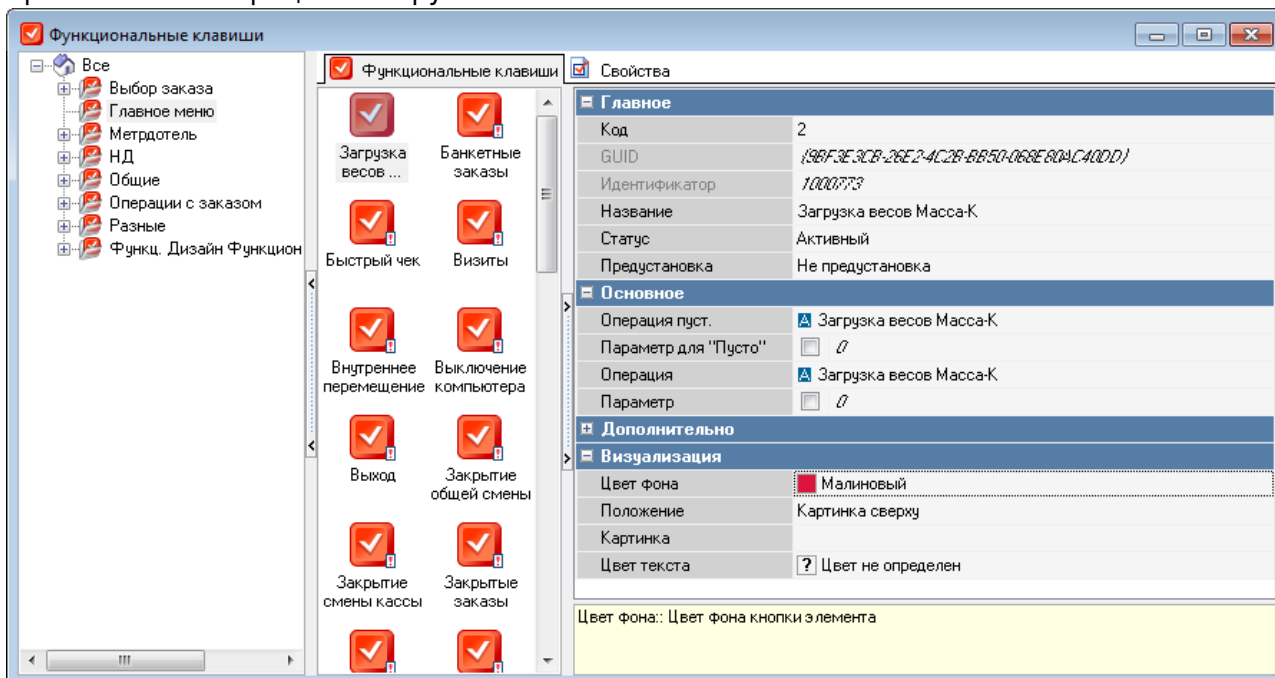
Функциональные клавиши

Все
Выбор заказа
Главное меню
Метрдотель
НД
Общие
Операции с заказом
Разные
Функц. Дизайн Функцион

Функциональные клавиши | Свойства

Загрузка весов ...
Банкетные заказы
Быстрый чек
Визиты
Внутреннее перемещение
Выключение компьютера
Выход
Закрытие общей смены
Закрытие смены кассы
Закрытые заказы

| Главное | |
|---|---|
| Код | 2 |
| GUID | {9BF3E3CB-26E2-4C2B-BB50-068E80AC40DD} |
| Идентификатор | 1000773 |
| Название | Загрузка весов Масса-К |
| Статус | Активный |
| Предустановка | Не предустановка |
| **Основное** | |
| Операция пуст. | Загрузка весов Масса-К |
| Параметр для "Пусто" | 0 |
| Операция | Загрузка весов Масса-К |
| Параметр | 0 |
| **Дополнительно** | |
| **Визуализация** | |
| Цвет фона | Малиновый |
| Положение | Картинка сверху |
| Картинка | |
| Цвет текста | Цвет не определен |

Цвет фона:: Цвет фона кнопки элемента